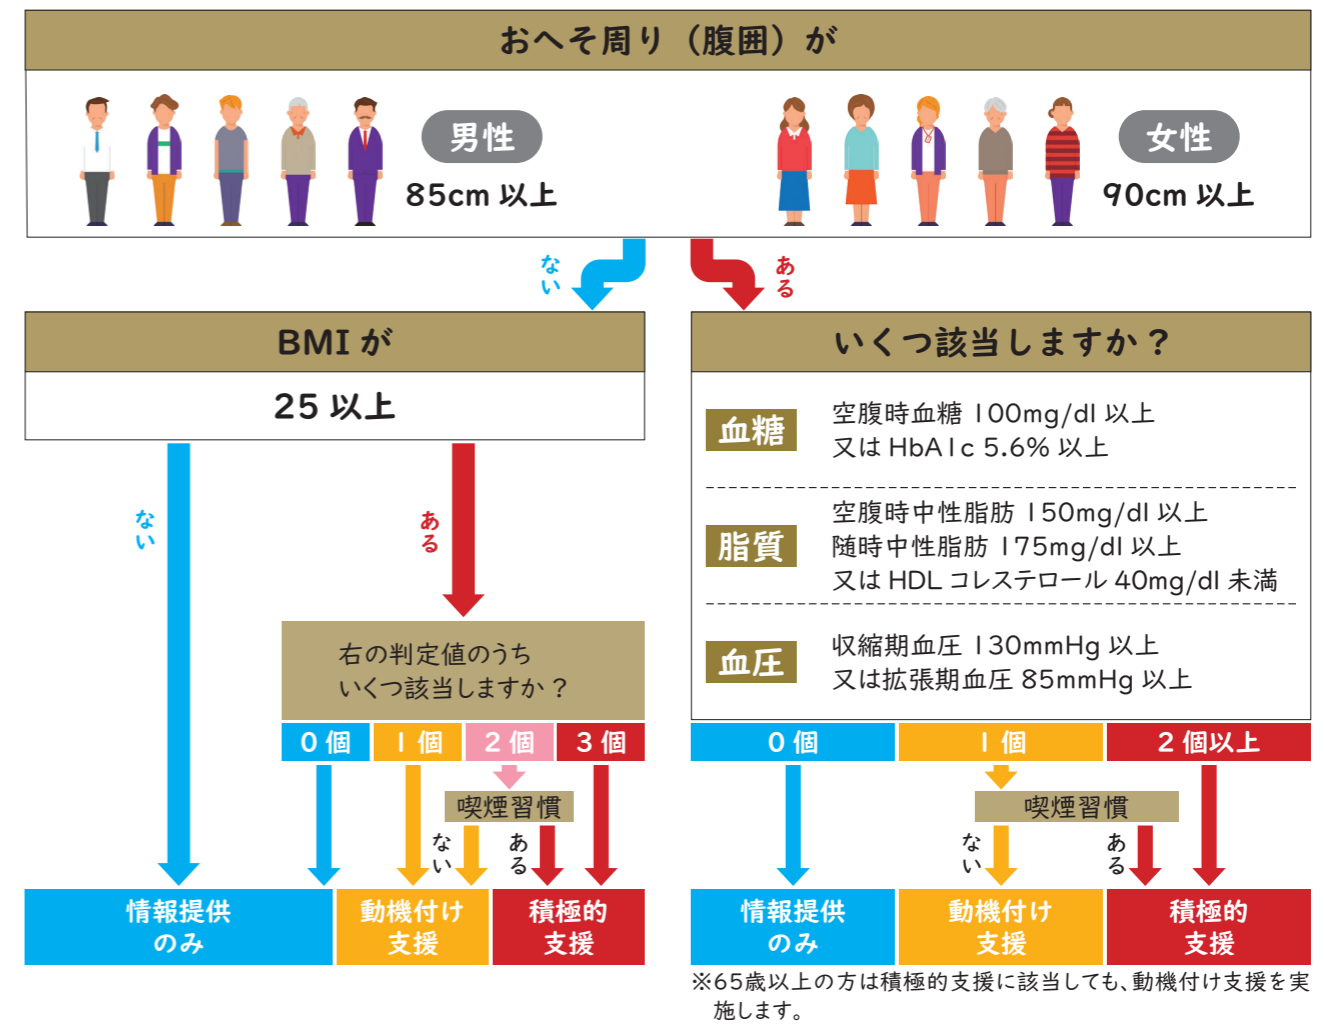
おへそ周り（腹囲）が

男性
85cm 以上

女性
90cm 以上

ない

ある

BMI が

25 以上

ない

ある

右の判定値のうち
いくつ該当しますか？

0 個 | 1 個 | 2 個 | 3 個

喫煙習慣

ない

ある

情報提供
のみ

動機付け
支援

積極的
支援

いくつ該当しますか？

血糖
空腹時血糖 100mg/dl 以上
又は HbA1c 5.6% 以上

脂質
空腹時中性脂肪 150mg/dl 以上
随時中性脂肪 175mg/dl 以上
又は HDL コレステロール 40mg/dl 未満

血圧
収縮期血圧 130mmHg 以上
又は拡張期血圧 85mmHg 以上

0 個 | 1 個 | 2 個以上

喫煙習慣

ない

ある

情報提供
のみ

動機付け
支援

積極的
支援

※65歳以上の方は積極的支援に該当しても、動機付け支援を実施します。